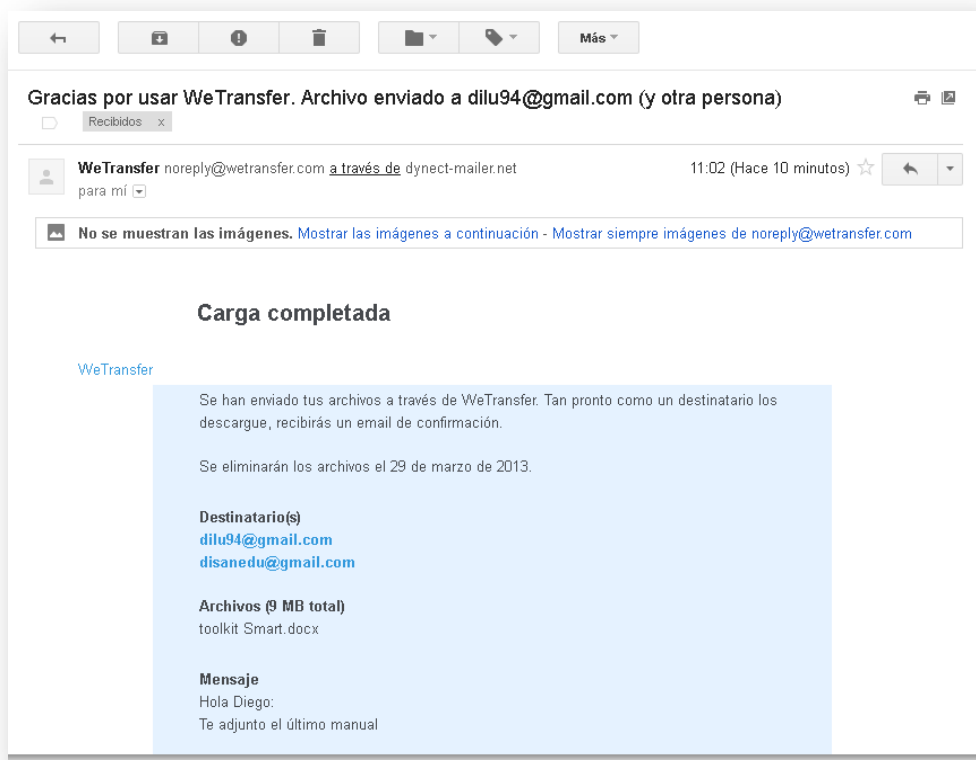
Más

Gracias por usar WeTransfer. Archivo enviado a dilu94@gmail.com (y otra persona)

Recibidos x

WeTransfer noreply@wetransfer.com a través de dynect-mailer.net
para mí

11:02 (Hace 10 minutos)

No se muestran las imágenes. Mostrar las imágenes a continuación - Mostrar siempre imágenes de noreply@wetransfer.com

Carga completada

WeTransfer

Se han enviado tus archivos a través de WeTransfer. Tan pronto como un destinatario los descargue, recibirás un email de confirmación.

Se eliminarán los archivos el 29 de marzo de 2013.

Destinatario(s)
dilu94@gmail.com
disanedu@gmail.com

Archivos (9 MB total)
toolkit Smart.docx

Mensaje
Hola Diego:
Te adjunto el último manual